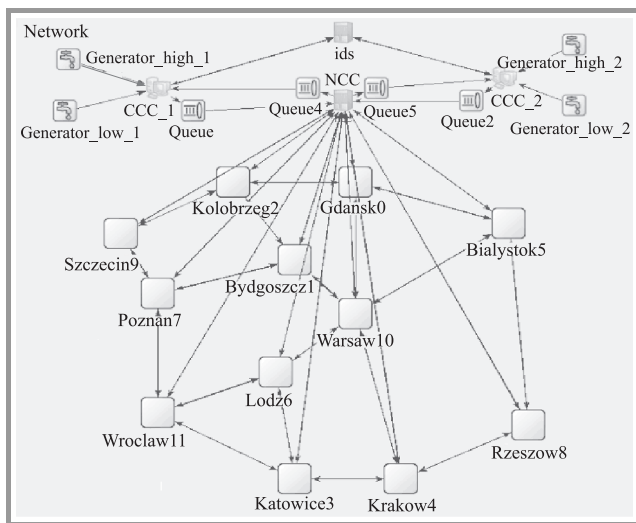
Network

ids

Generator_high_1

Generator_high_2

NCC

CCC_1

Queue4

Queue5

CCC_2

Queue2

Generator_low_1

Queue

Generator_low_2

Kolobrzeg2

Gdansk0

Szczecin9

Bialystok5

Bydgoszcz1

Poznan7

Warsaw10

Lodz6

Wroclaw11

Rzeszow8

Katowice3

Krakow4